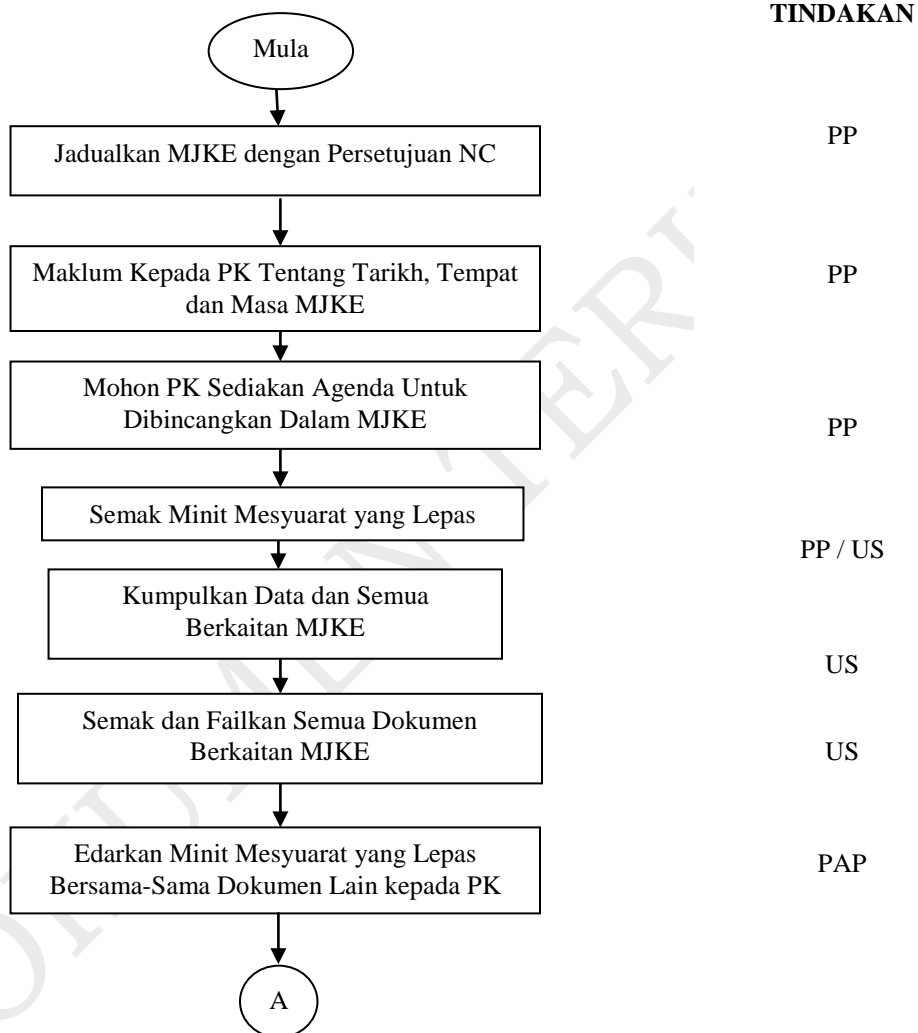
TINDAKAN

Mula

Jadualkan MJKE dengan Persetujuan NC

PP

Maklum Kepada PK Tentang Tarikh, Tempat dan Masa MJKE

PP

Mohon PK Sediakan Agenda Untuk Dibincangkan Dalam MJKE

PP

Semak Minit Mesyuarat yang Lepas

PP / US

Kumpulkan Data dan Semua Berkaitan MJKE

US

Semak dan Failkan Semua Dokumen Berkaitan MJKE

US

Edarkan Minit Mesyuarat yang Lepas Bersama-Sama Dokumen Lain kepada PK

PAP

A